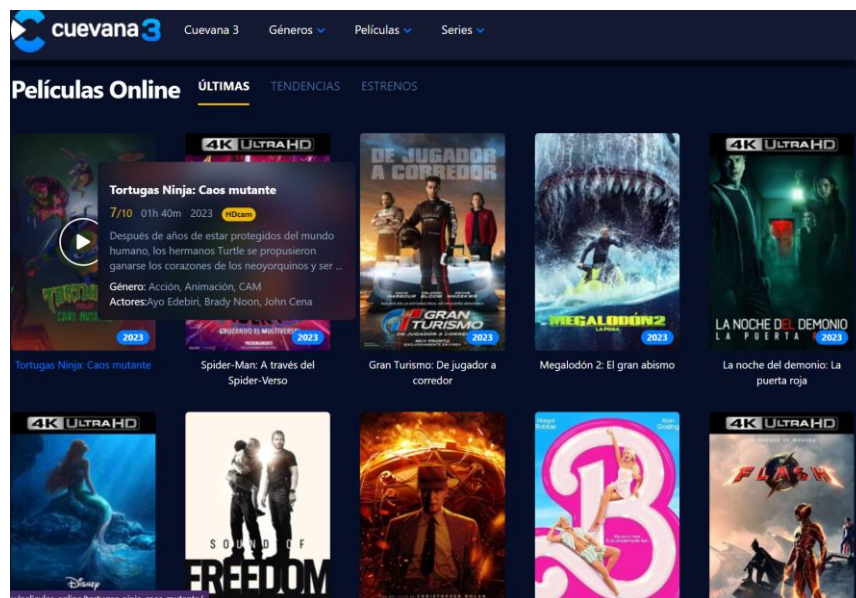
cuevana3 Cuevana 3 Géneros Películas Series

Películas Online ÚLTIMAS TENDENCIAS ESTRENOS

4K ULTRAHD

Tortugas Ninja: Caos mutante

7/10 01h 40m 2023 HDcam

Después de años de estar protegidos del mundo humano, los hermanos Turtle se propusieron ganarse los corazones de los neoyorquinos y ser ...

Género: Acción, Animación, CAM

Actores:Ayo Edebiri, Brady Noon, John Cena

DE JUGADOR A CORREDOR

GRAN TURISMO

MEGALODÓN 2

4K ULTRAHD

LA NOCHE DEL DEMONIO LA PUERTA ROJA

2023

Tortugas Ninja: Caos mutante

2023

Spider-Man: A través del Spider-Verso

2023

Gran Turismo: De jugador a corredor

2023

Megalodón 2: El gran abismo

2023

La noche del demonio: La puerta roja

4K ULTRAHD

SOUND OF FREEDOM

4K ULTRAHD

FLASH